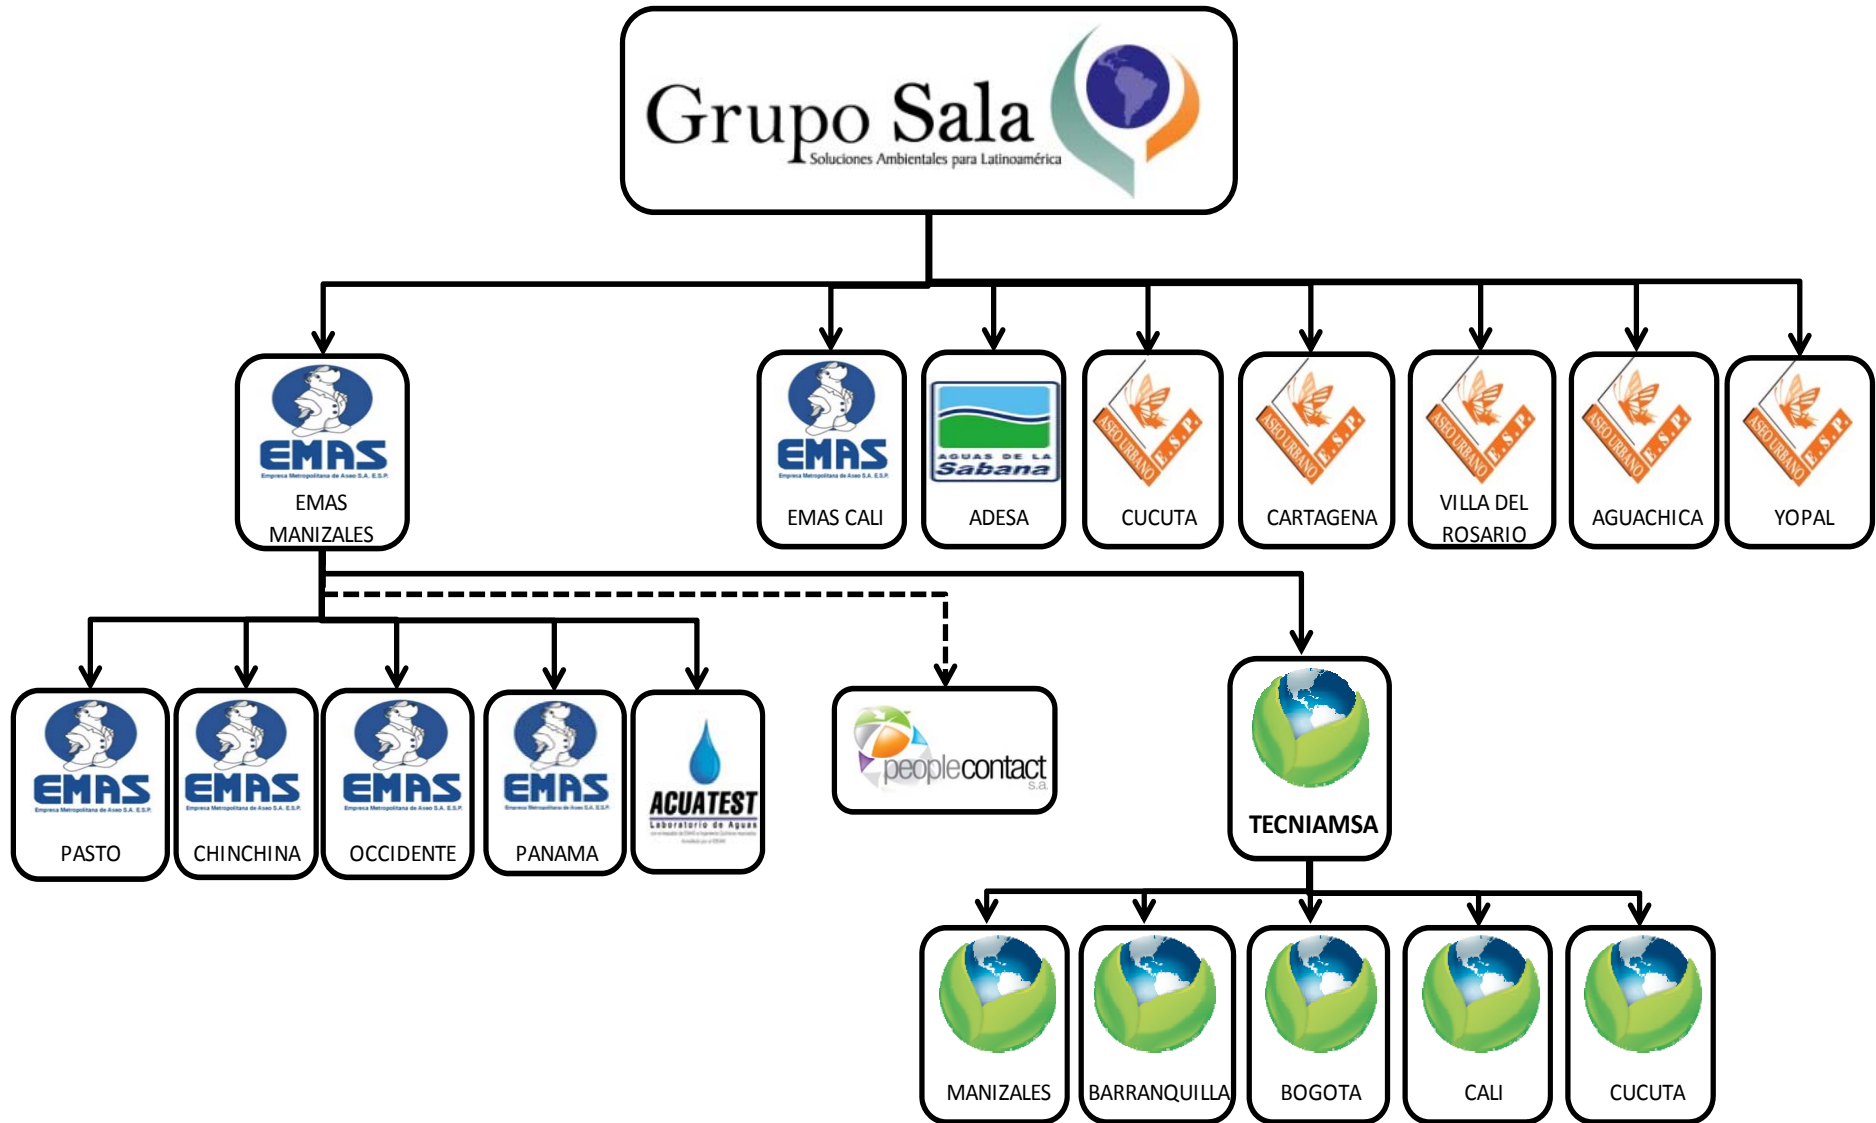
Grupo Sala
Soluciones Ambientales para Latinoamérica

EMAS
Empresa Metropolitana de Aseo S.A. E.S.P.
EMAS MANIZALES

EMAS
Empresa Metropolitana de Aseo S.A. E.S.P.
EMAS CALI

AGUAS DE LA Sabana
ADESA

ASEO URBANO E.S.P.
CUCUTA

ASEO URBANO E.S.P.
CARTAGENA

ASEO URBANO E.S.P.
VILLA DEL ROSARIO

ASEO URBANO E.S.P.
AGUACHICA

ASEO URBANO E.S.P.
YOPAL

EMAS
Empresa Metropolitana de Aseo S.A. E.S.P.
PASTO

EMAS
Empresa Metropolitana de Aseo S.A. E.S.P.
CHINCHINA

EMAS
Empresa Metropolitana de Aseo S.A. E.S.P.
OCCIDENTE

EMAS
Empresa Metropolitana de Aseo S.A. E.S.P.
PANAMA

ACUATEST
Laboratorio de Aguas
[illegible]

peoplecontact
s.a.

TECNIAMSA

MANIZALES

BARRANQUILLA

BOGOTA

CALI

CUCUTA